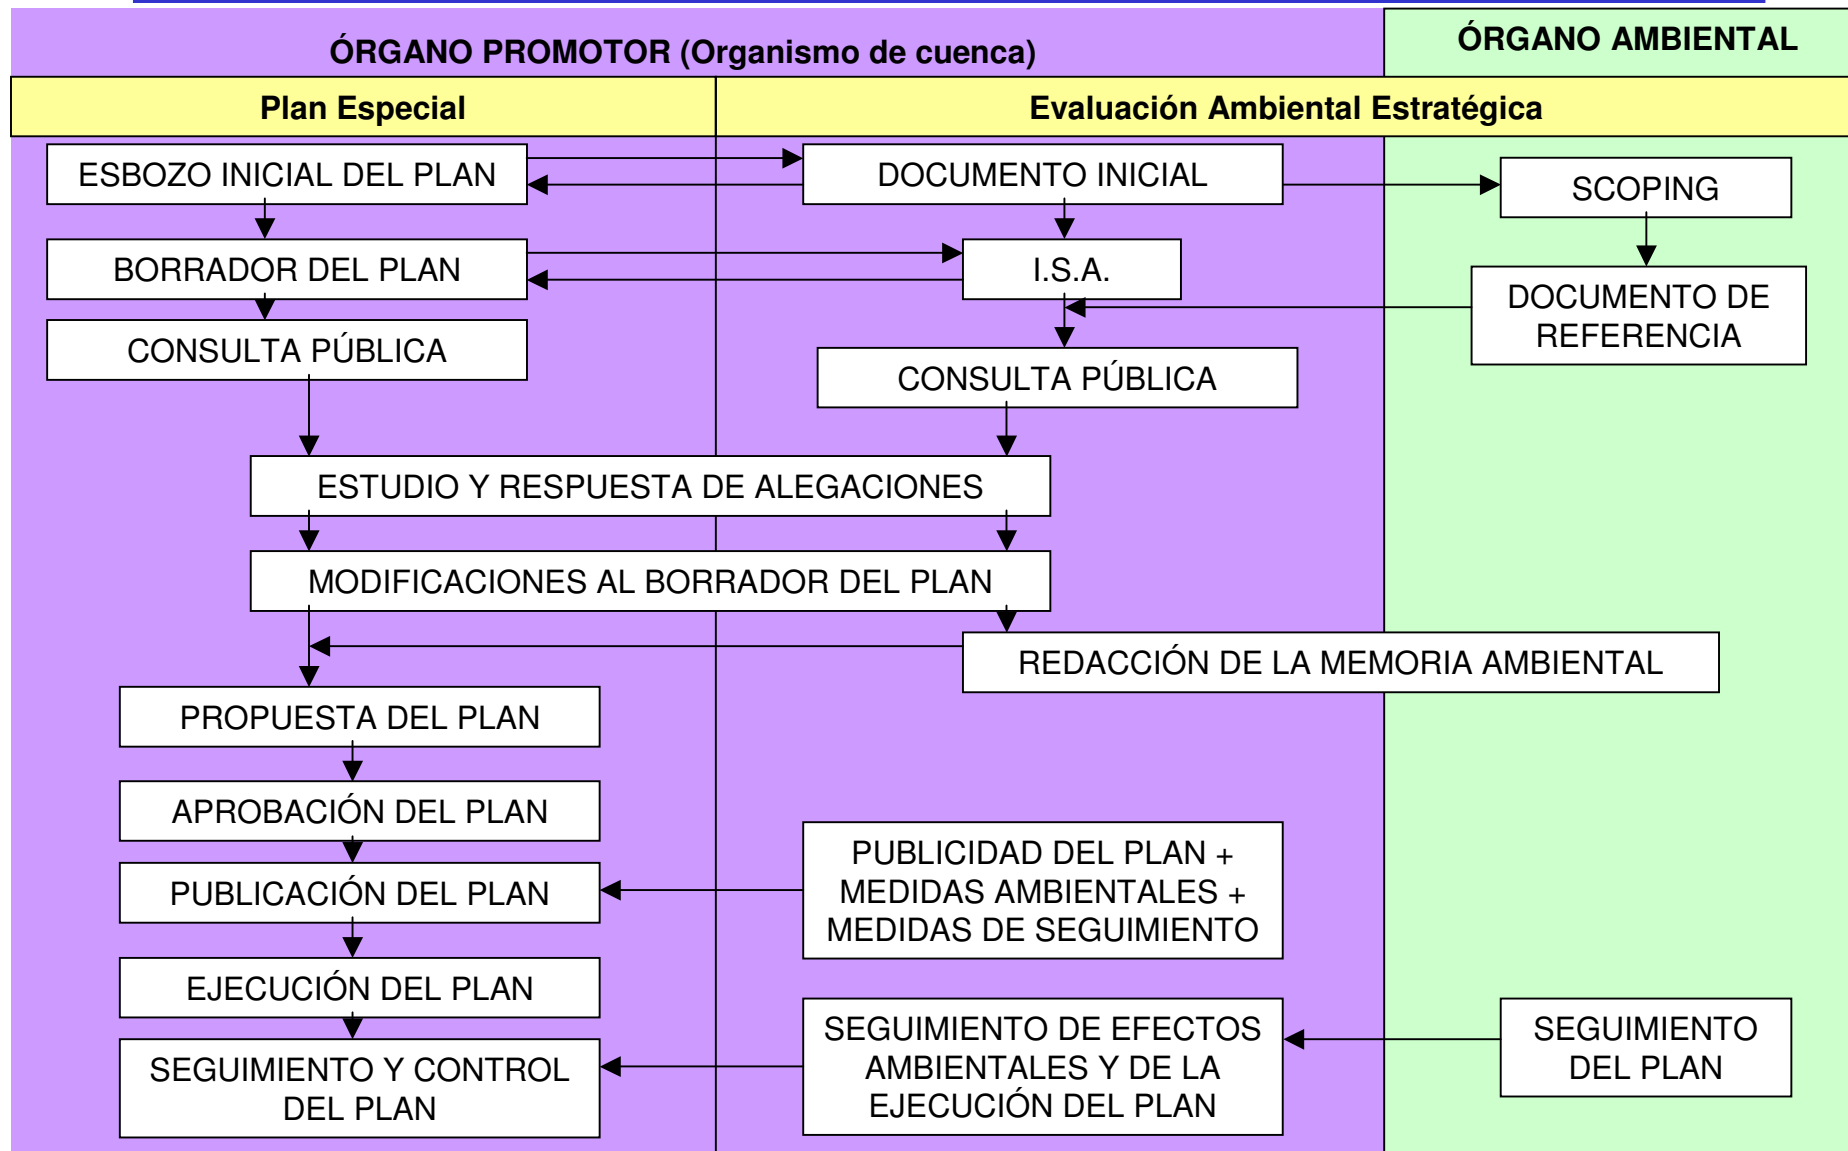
ÓRGANO PROMOTOR (Organismo de cuenca)

ÓRGANO AMBIENTAL

Plan Especial

Evaluación Ambiental Estratégica

ESBOZO INICIAL DEL PLAN

DOCUMENTO INICIAL

SCOPING

BORRADOR DEL PLAN

I.S.A.

DOCUMENTO DE REFERENCIA

CONSULTA PÚBLICA

CONSULTA PÚBLICA

ESTUDIO Y RESPUESTA DE ALEGACIONES

MODIFICACIONES AL BORRADOR DEL PLAN

REDACCIÓN DE LA MEMORIA AMBIENTAL

PROPUESTA DEL PLAN

APROBACIÓN DEL PLAN

PUBLICACIÓN DEL PLAN

PUBLICIDAD DEL PLAN + MEDIDAS AMBIENTALES + MEDIDAS DE SEGUIMIENTO

EJECUCIÓN DEL PLAN

SEGUIMIENTO Y CONTROL DEL PLAN

SEGUIMIENTO DE EFECTOS AMBIENTALES Y DE LA EJECUCIÓN DEL PLAN

SEGUIMIENTO DEL PLAN